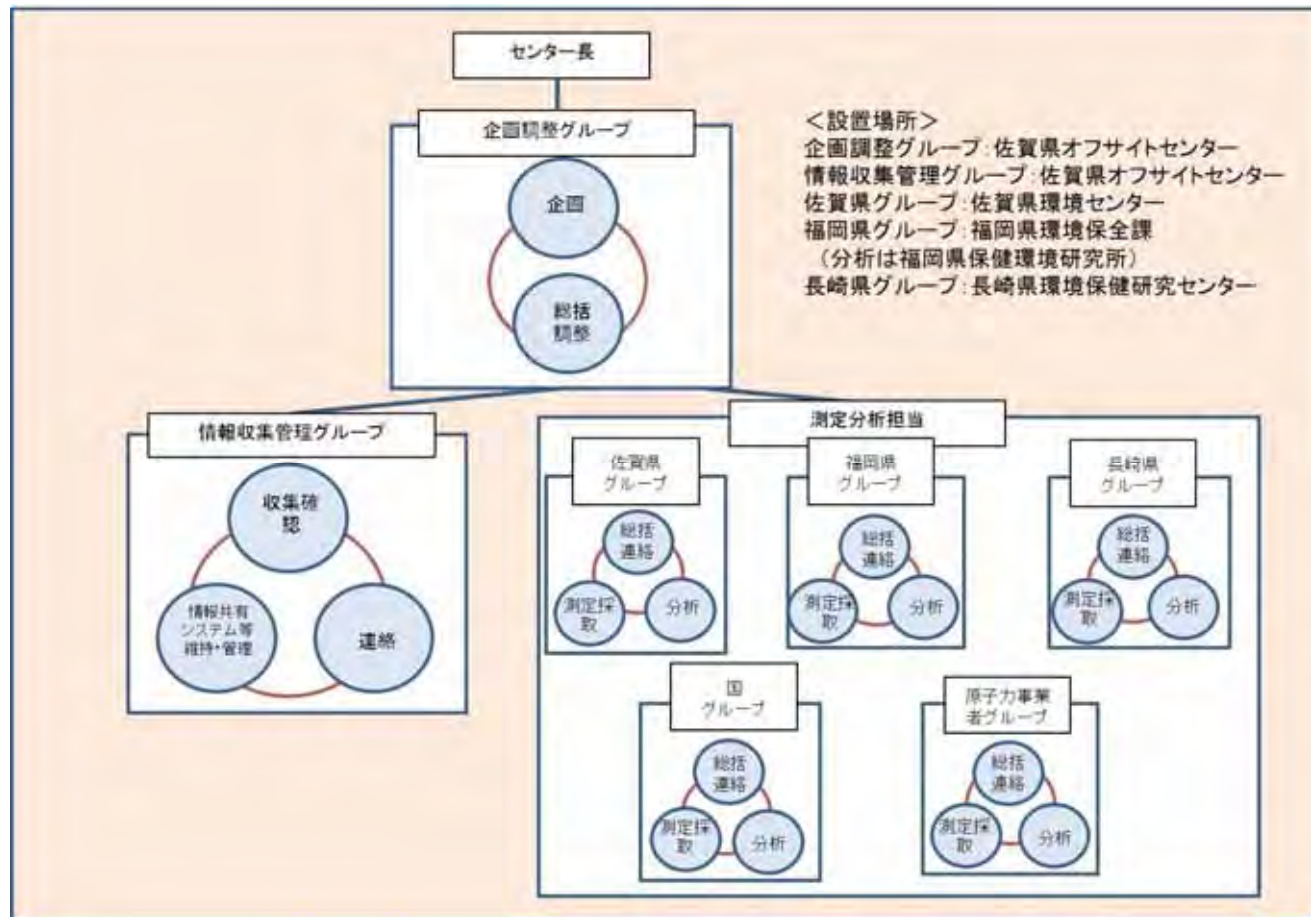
センター長

企画調整グループ

企画

総括調整

<設置場所>
企画調整グループ：佐賀県オフサイトセンター
情報収集管理グループ：佐賀県オフサイトセンター
佐賀県グループ：佐賀県環境センター
福岡県グループ：福岡県環境保全課
（分析は福岡県保健環境研究所）
長崎県グループ：長崎県環境保健研究センター

情報収集管理グループ

収集確認

情報共有システム等維持・管理

連絡

測定分析担当

佐賀県グループ

総括連絡

測定採取

分析

福岡県グループ

総括連絡

測定採取

分析

長崎県グループ

総括連絡

測定採取

分析

国グループ

総括連絡

測定採取

分析

原子力事業者グループ

総括連絡

測定採取

分析